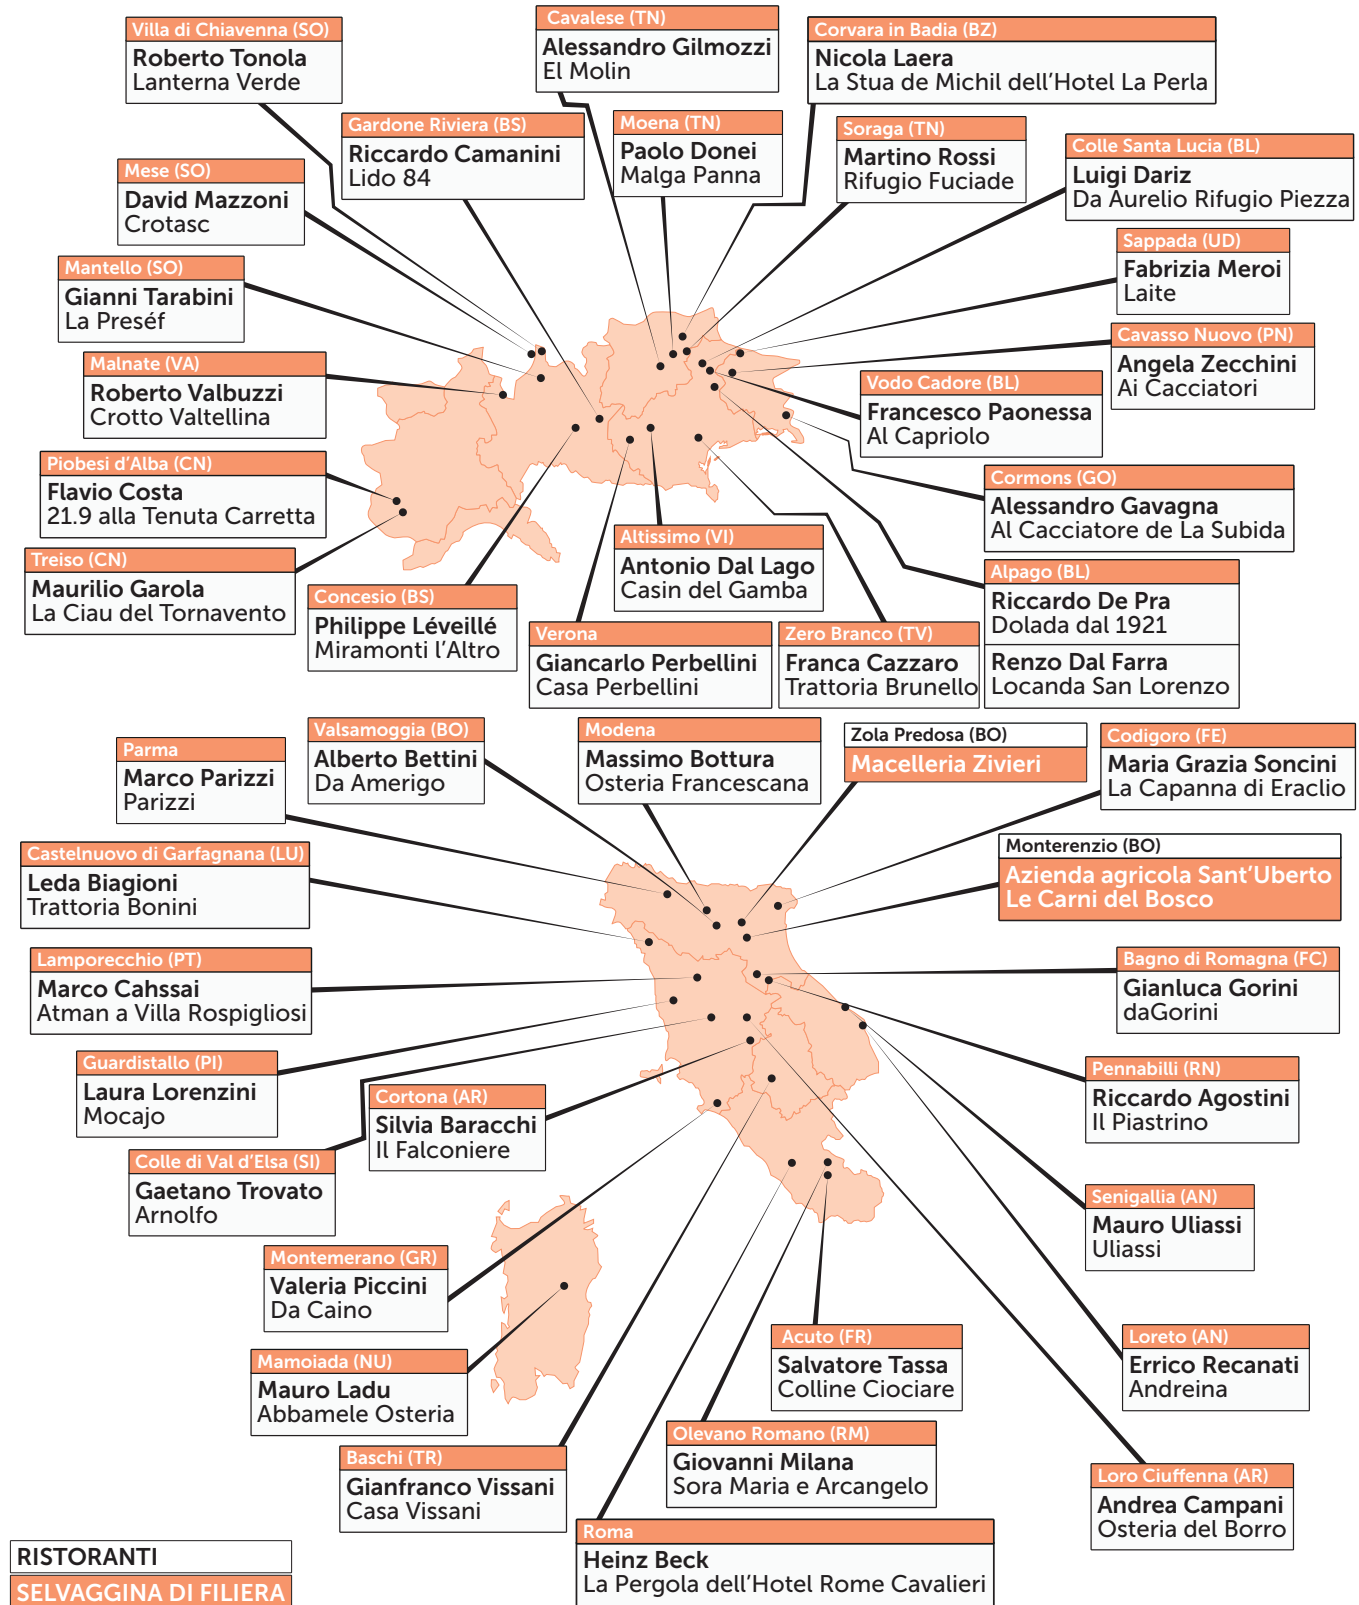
Villa di Chiavenna (SO)
Roberto Tonola
Lanterna Verde

Cavalese (TN)
Alessandro Gilmozzi
El Molin

Corvara in Badia (BZ)
Nicola Laera
La Stua de Michil dell'Hotel La Perla

Gardone Riviera (BS)
Riccardo Camanini
Lido 84

Moena (TN)
Paolo Donei
Malga Panna

Soraga (TN)
Martino Rossi
Rifugio Fuciade

Colle Santa Lucia (BL)
Luigi Dariz
Da Aurelio Rifugio Piezza

Mese (SO)
David Mazzoni
Crotasc

Sappada (UD)
Fabrizia Meroi
Laite

Mantello (SO)
Gianni Tarabini
La Preséf

Cavasso Nuovo (PN)
Angela Zecchini
Ai Cacciatori

Malnate (VA)
Roberto Valbuzzi
Crotto Valtellina

Vodo Cadore (BL)
Francesco Paonessa
Al Capriolo

Piobesi d'Alba (CN)
Flavio Costa
21.9 alla Tenuta Carretta

Cormons (GO)
Alessandro Gavagna
Al Cacciatore de La Subida

Treiso (CN)
Maurilio Garola
La Ciau del Tornavento

Altissimo (VI)
Antonio Dal Lago
Casin del Gamba

Alpago (BL)
Riccardo De Pra
Dolada dal 1921

Concesio (BS)
Philippe Léveillé
Miramonti l'Altro

Verona
Giancarlo Perbellini
Casa Perbellini

Zero Branco (TV)
Franca Cazzaro
Trattoria Brunello

Renzo Dal Farra
Locanda San Lorenzo

Parma
Marco Parizzi
Parizzi

Valsamoggia (BO)
Alberto Bettini
Da Amerigo

Modena
Massimo Bottura
Osteria Francescana

Zola Predosa (BO)
Macelleria Zivieri

Codigoro (FE)
Maria Grazia Soncini
La Capanna di Eraclio

Monterenzio (BO)
Azienda agricola Sant'Uberto
Le Carni del Bosco

Castelnuovo di Garfagnana (LU)
Leda Biagioni
Trattoria Bonini

Lamporecchio (PT)
Marco Cahssai
Atman a Villa Rospigliosi

Bagno di Romagna (FC)
Gianluca Gorini
daGorini

Guardistallo (PI)
Laura Lorenzini
Mocajo

Cortona (AR)
Silvia Baracchi
Il Falconiere

Pennabilli (RN)
Riccardo Agostini
Il Piastrino

Colle di Val d'Elsa (SI)
Gaetano Trovato
Arnolfo

Senigallia (AN)
Mauro Uliassi
Uliassi

Montemerano (GR)
Valeria Piccini
Da Caino

Mamoiada (NU)
Mauro Ladu
Abbamele Osteria

Acuto (FR)
Salvatore Tassa
Colline Ciociare

Loreto (AN)
Errico Recanati
Andreina

Olevano Romano (RM)
Giovanni Milana
Sora Maria e Arcangelo

Baschi (TR)
Gianfranco Vissani
Casa Vissani

Loro Ciuffenna (AR)
Andrea Campani
Osteria del Borro

Roma
Heinz Beck
La Pergola dell'Hotel Rome Cavalieri

RISTORANTI
SELVAGGINA DI FILIERA